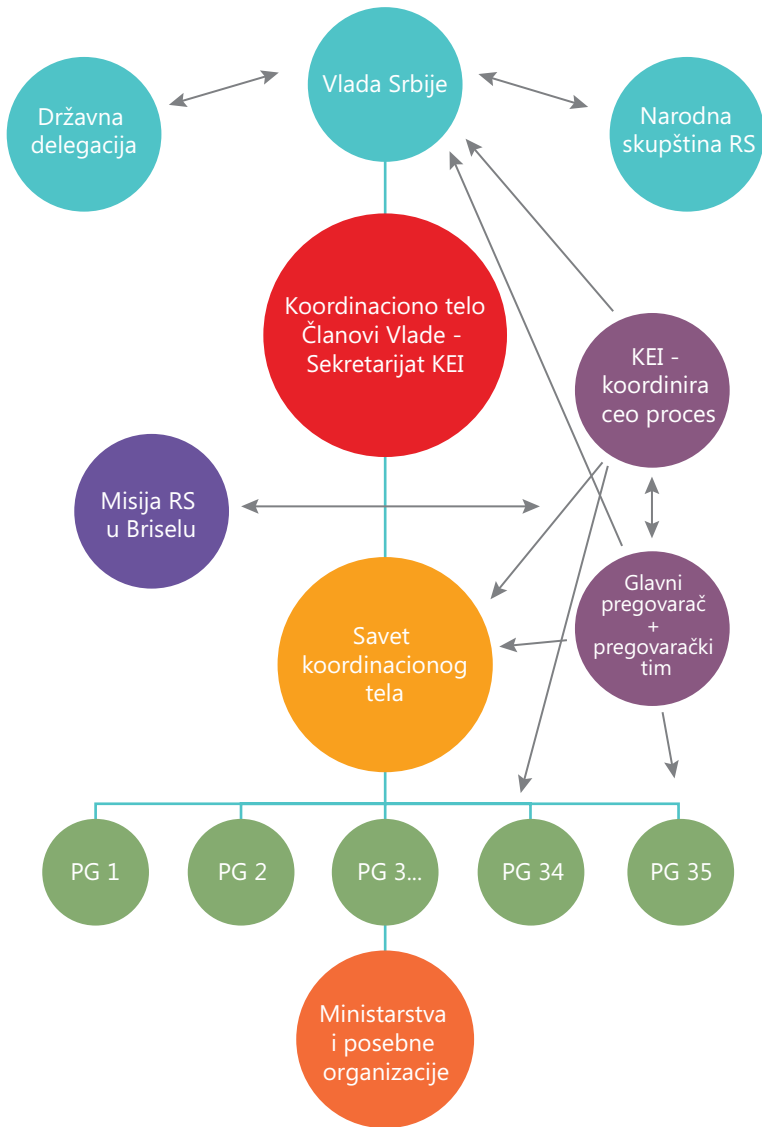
Vlada Srbije

Državna delegacija

Narodna skupština RS

Koordinaciono telo Članovi Vlade - Sekretarijat KEI

KEI - koordinira ceo proces

Misija RS u Briselu

Savet koordinacionog tela

Glavni pregovarač + pregovarački tim

PG 1

PG 2

PG 3...

PG 34

PG 35

Ministarstva i posebne organizacije